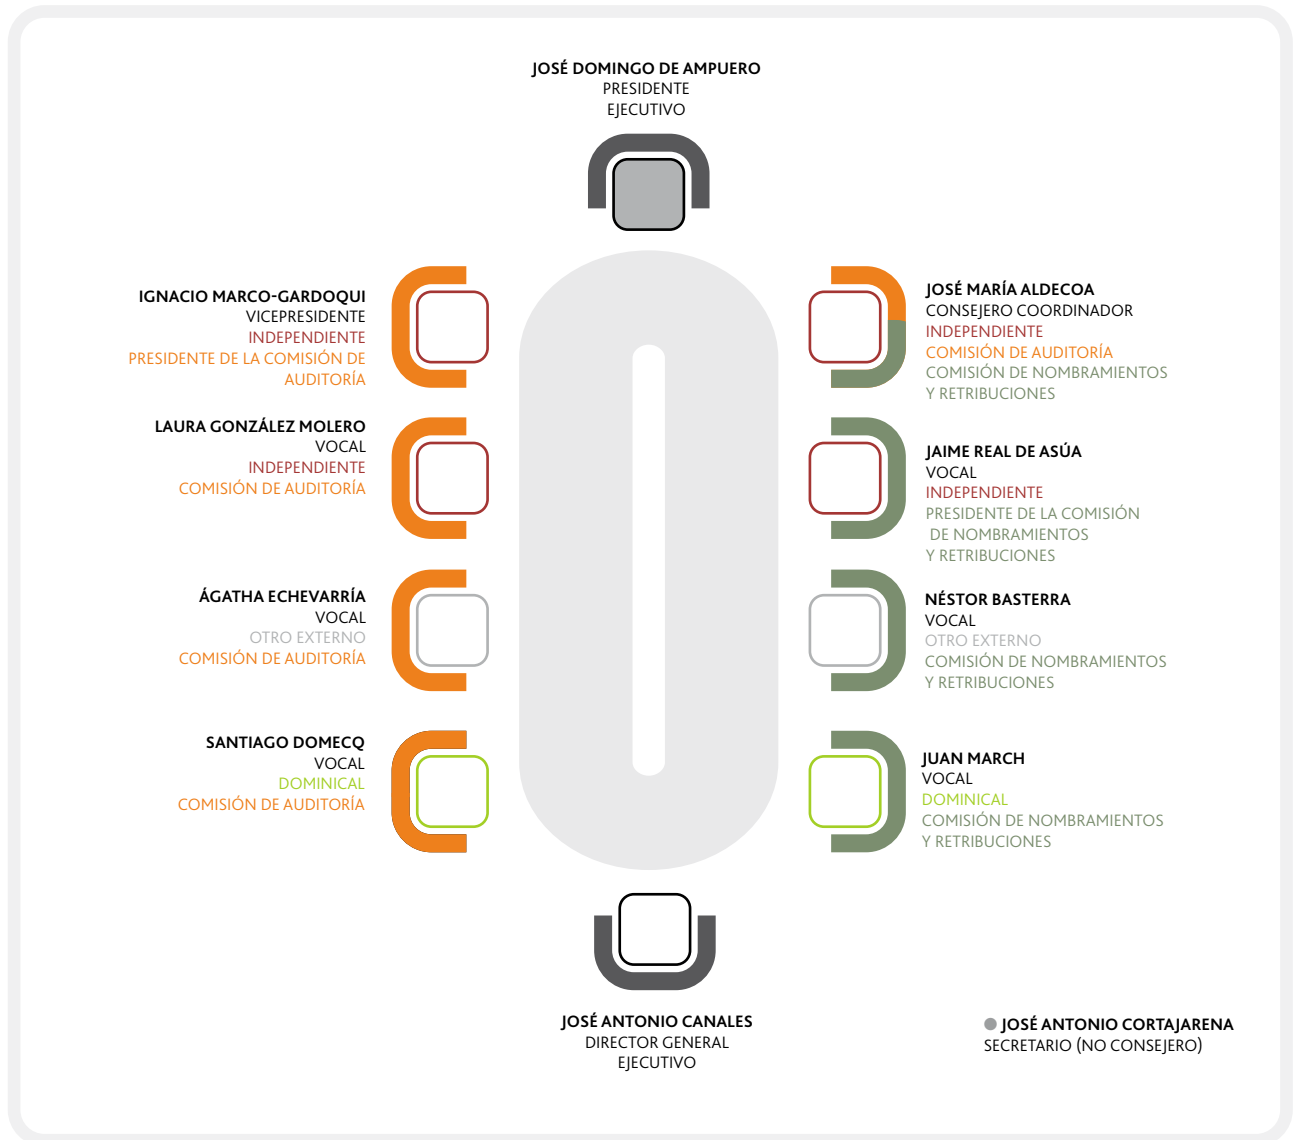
JOSÉ DOMINGO DE AMPUERO
PRESIDENTE
EJECUTIVO

IGNACIO MARCO-GARDOQUI
VICEPRESIDENTE
INDEPENDIENTE
PRESIDENTE DE LA COMISIÓN DE AUDITORÍA

JOSÉ MARÍA ALDECOA
CONSEJERO COORDINADOR
INDEPENDIENTE
COMISIÓN DE AUDITORÍA
COMISIÓN DE NOMBRAMIENTOS Y RETRIBUCIONES

LAURA GONZÁLEZ MOLERO
VOCAL
INDEPENDIENTE
COMISIÓN DE AUDITORÍA

JAIME REAL DE ASÚA
VOCAL
INDEPENDIENTE
PRESIDENTE DE LA COMISIÓN DE NOMBRAMIENTOS Y RETRIBUCIONES

ÁGATHA ECHEVARRÍA
VOCAL
OTRO EXTERNO
COMISIÓN DE AUDITORÍA

NÉSTOR BASTERRA
VOCAL
OTRO EXTERNO
COMISIÓN DE NOMBRAMIENTOS Y RETRIBUCIONES

SANTIAGO DOMECQ
VOCAL
DOMINICAL
COMISIÓN DE AUDITORÍA

JUAN MARCH
VOCAL
DOMINICAL
COMISIÓN DE NOMBRAMIENTOS Y RETRIBUCIONES

JOSÉ ANTONIO CANALES
DIRECTOR GENERAL
EJECUTIVO

JOSÉ ANTONIO CORTAJARENA
SECRETARIO (NO CONSEJERO)